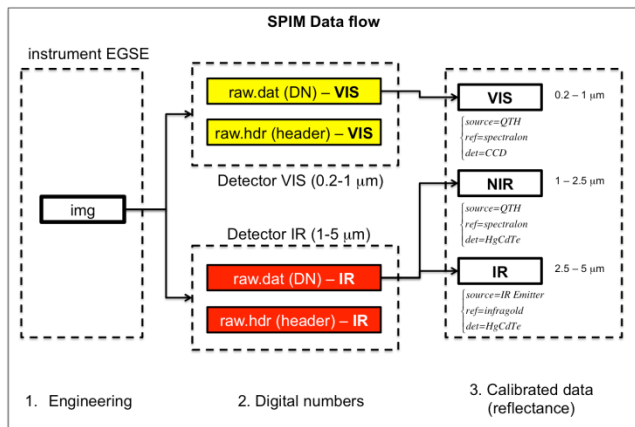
SPIM Data flow

instrument EGSE

img

raw.dat (DN) – VIS

raw.hdr (header) – VIS

Detector VIS (0.2-1 μm)

Detector IR (1-5 μm)

raw.dat (DN) – IR

raw.hdr (header) – IR

VIS

0.2 – 1 μm

source=QTH
ref=spectralon
det=CCD

NIR

1 – 2.5 μm

source=QTH
ref=spectralon
det=HgCdTe

IR

2.5 – 5 μm

source=IR Emitter
ref=infragold
det=HgCdTe

1. Engineering

2. Digital numbers

3. Calibrated data (reflectance)